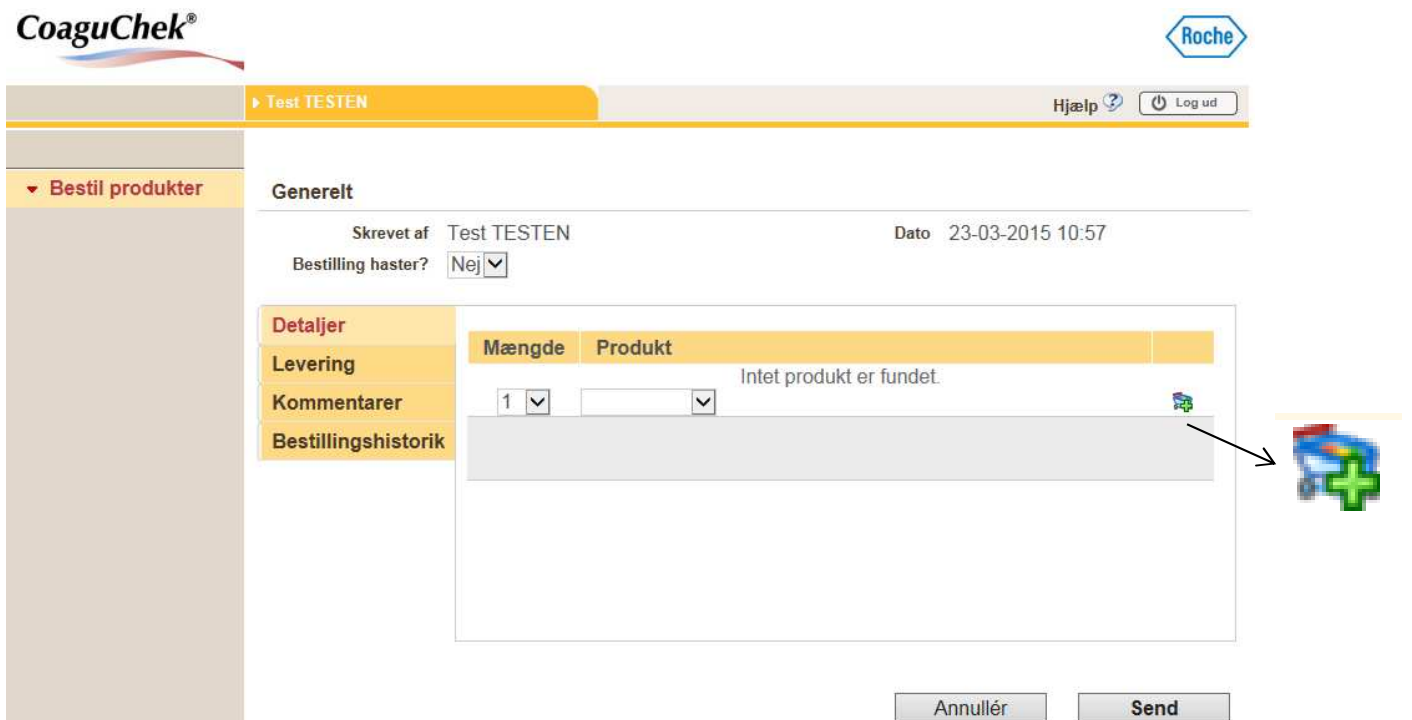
CoaguChek®

Roche

Test TESTEN

Hjælp

Log ud

Bestil produkter

Generelt

Skrevet af Test TESTEN

Dato 23-03-2015 10:57

Bestilling haster? Nej

Detaljer

Levering

Kommentarer

Bestillingshistorik

| Mængde | Produkt | |
|---|---|---|
| | Intet produkt er fundet. | |
| 1 | | |

Annullér

Send